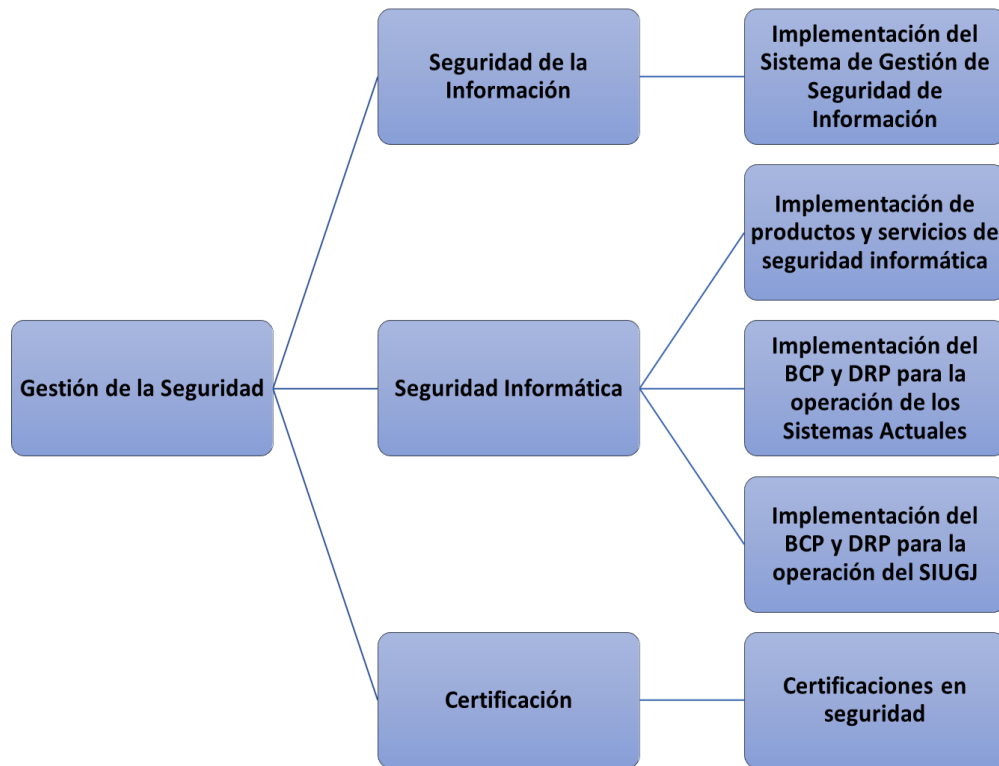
Gestión de la Seguridad

Seguridad de la Información

Implementación del Sistema de Gestión de Seguridad de Información

Seguridad Informática

Implementación de productos y servicios de seguridad informática

Implementación del BCP y DRP para la operación de los Sistemas Actuales

Implementación del BCP y DRP para la operación del SIUGJ

Certificación

Certificaciones en seguridad